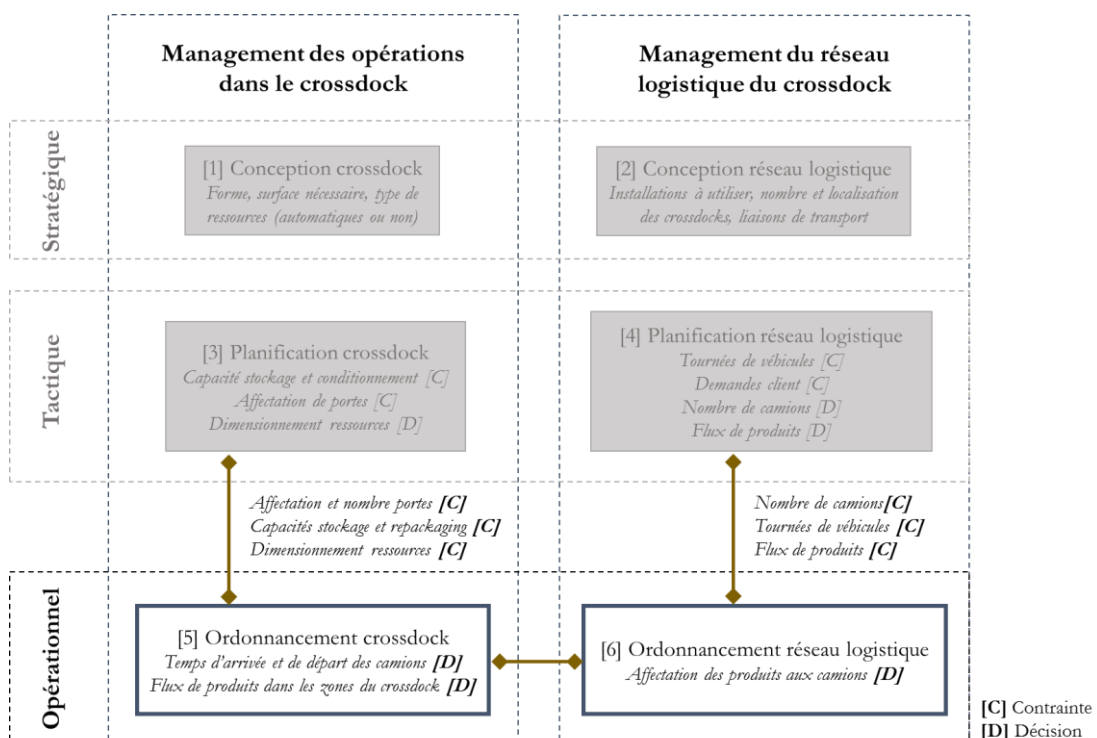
Management des opérations dans le crossdock

Management du réseau logistique du crossdock

Stratégique

[1] Conception crossdock
Forme, surface nécessaire, type de ressources (automatiques ou non)

[2] Conception réseau logistique
Installations à utiliser, nombre et localisation des crossdocks, liaisons de transport

Tactique

[3] Planification crossdock
Capacité stockage et conditionnement [C]
Affectation de portes [C]
Dimensionnement ressources [D]

[4] Planification réseau logistique
Tournées de véhicules [C]
Demandes client [C]
Nombre de camions [D]
Flux de produits [D]

Affectation et nombre portes [C]
Capacités stockage et repackaging [C]
Dimensionnement ressources [C]

Nombre de camions[C]
Tournées de véhicules [C]
Flux de produits [C]

Opérationnel

[5] Ordonnancement crossdock
Temps d'arrivée et de départ des camions [D]
Flux de produits dans les zones du crossdock [D]

[6] Ordonnancement réseau logistique
Affectation des produits aux camions [D]

[C] Contrainte
[D] Décision